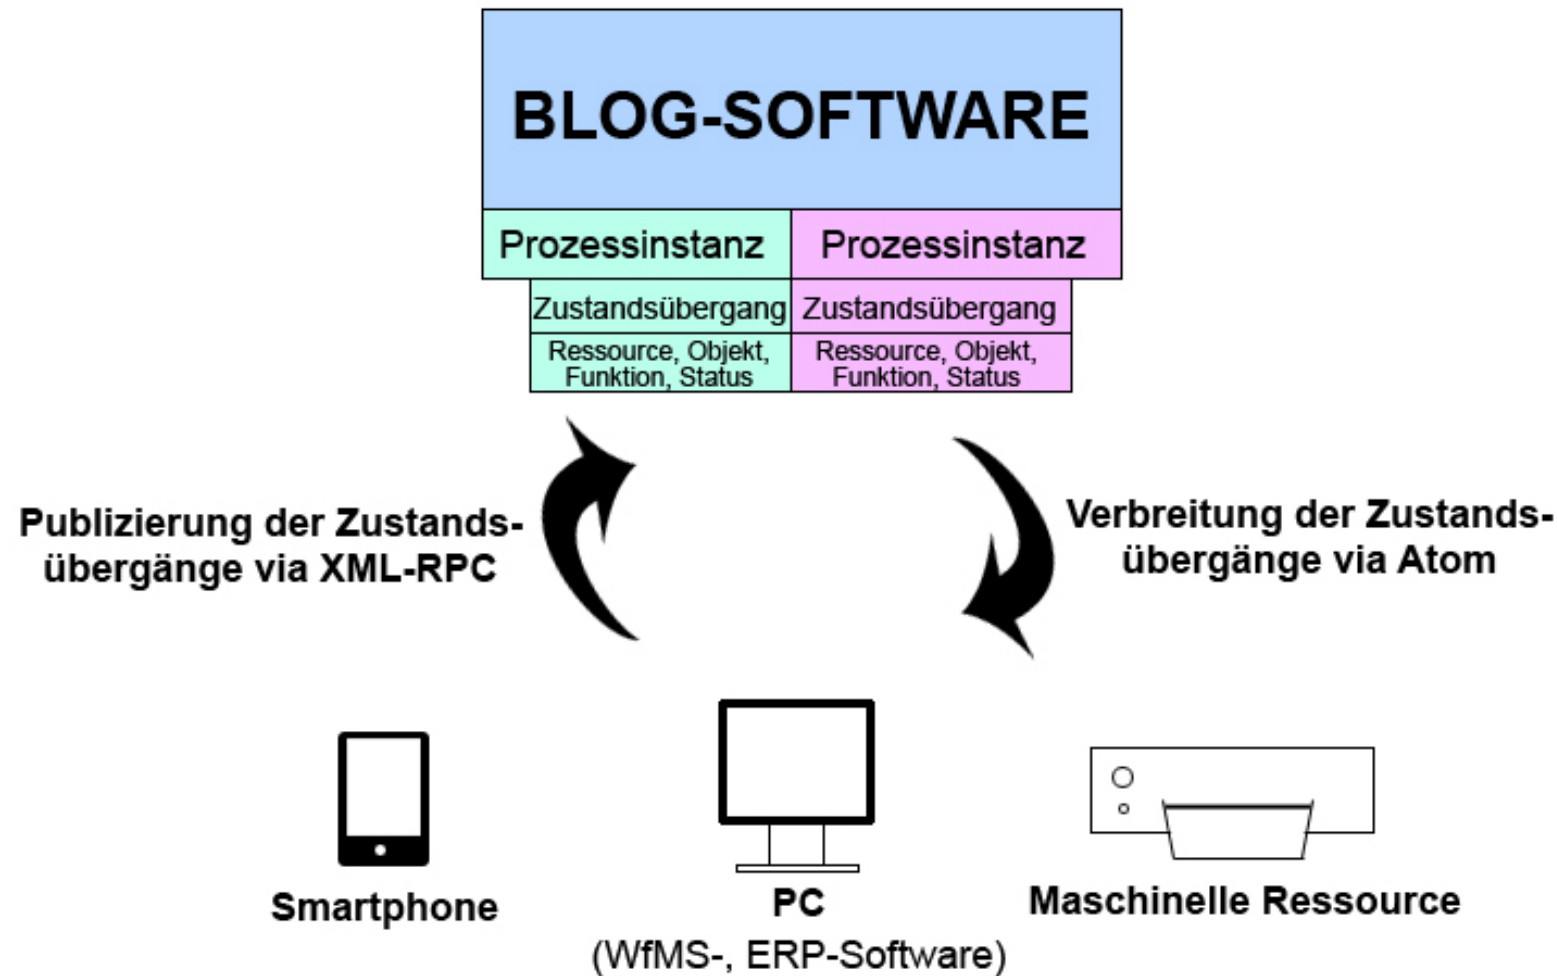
BLOG-SOFTWARE

Prozessinstanz

Prozessinstanz

Zustandsübergang

Zustandsübergang

Ressource, Objekt, Funktion, Status

Ressource, Objekt, Funktion, Status

Publizierung der Zustandsübergänge via XML-RPC

Verbreitung der Zustandsübergänge via Atom

Smartphone

PC
(WfMS-, ERP-Software)

Maschinelle Ressource